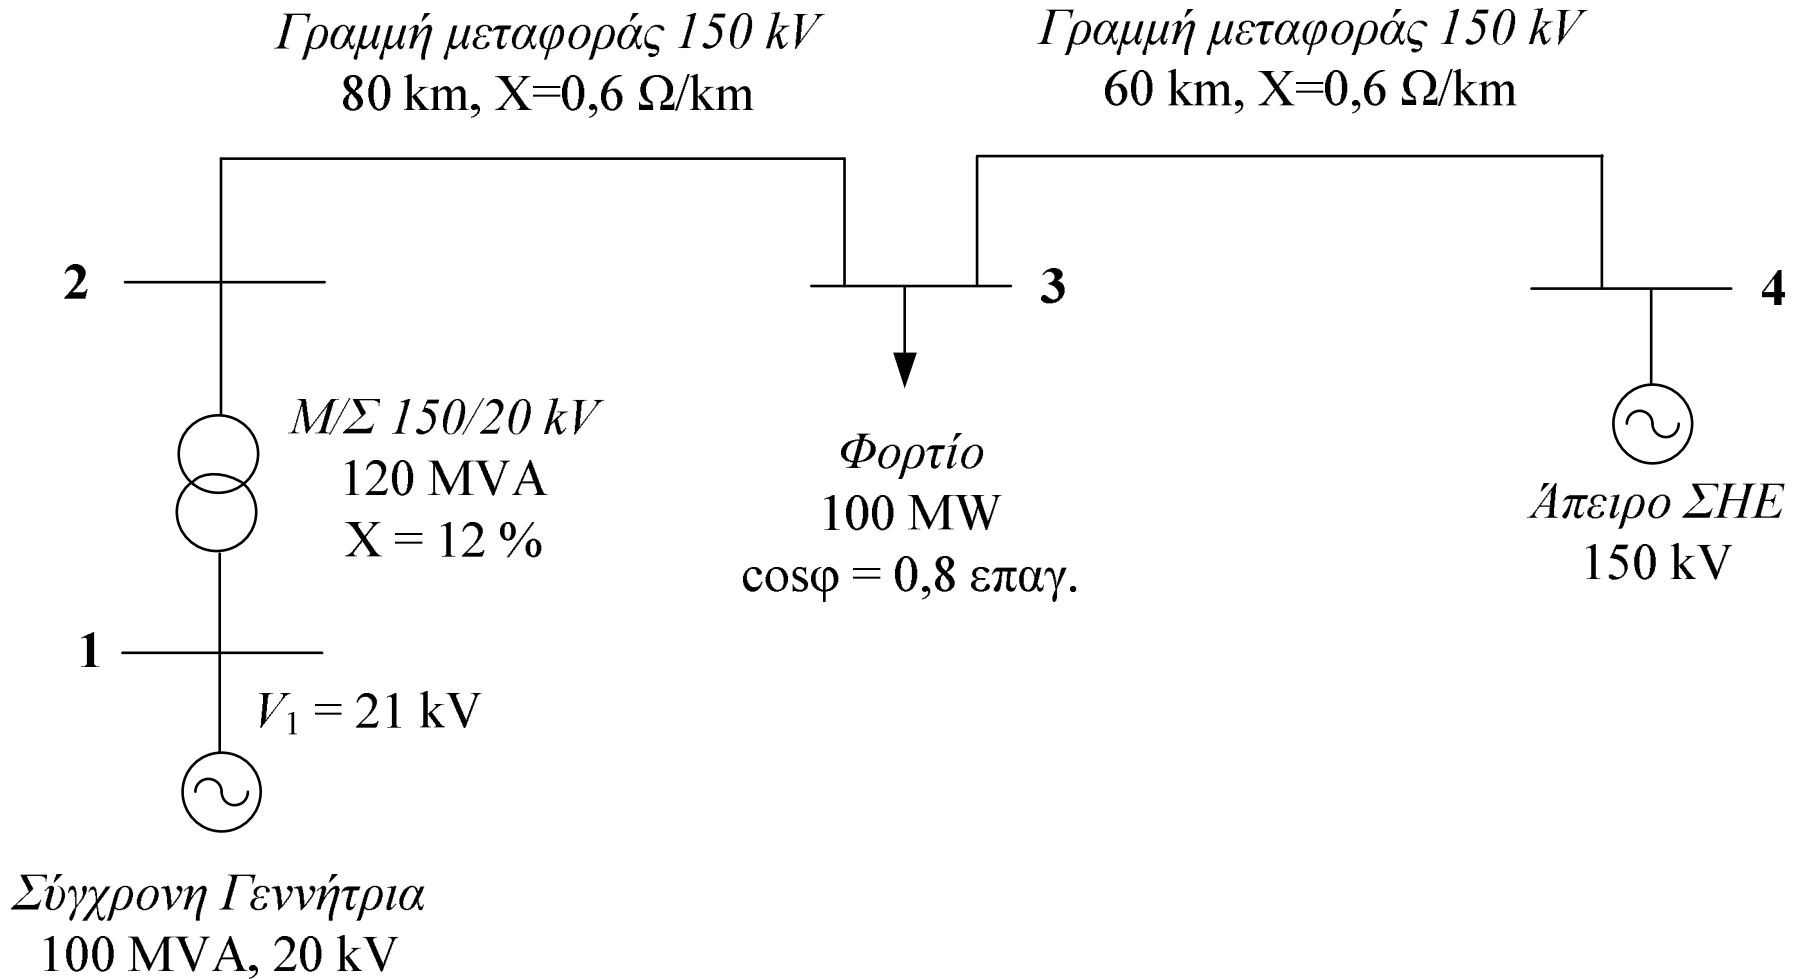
Γραμμή μεταφοράς 150 kV
80 km, X=0,6 Ω/km

Γραμμή μεταφοράς 150 kV
60 km, X=0,6 Ω/km

2

3

4

Μ/Σ 150/20 kV
120 MVA
X = 12 %

Φορτίο
100 MW
cosφ = 0,8 επαγ.

Άπειρο ΣΗΕ
150 kV

1

$V_1$ = 21 kV

Σύγχρονη Γεννήτρια
100 MVA, 20 kV